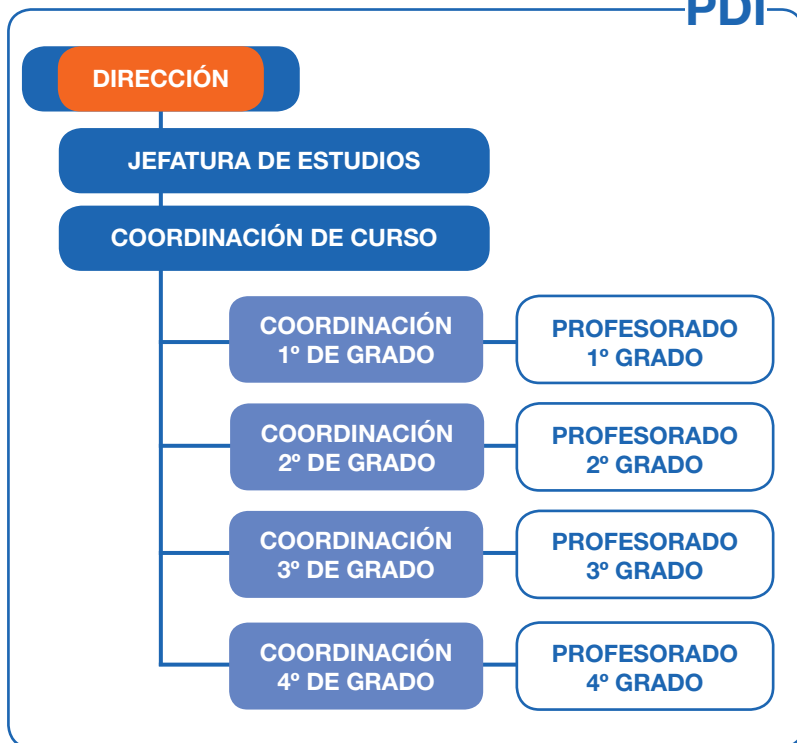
PDI

DIRECCIÓN

JEFATURA DE ESTUDIOS

COORDINACIÓN DE CURSO

COORDINACIÓN 1º DE GRADO

PROFESORADO 1º GRADO

COORDINACIÓN 2º DE GRADO

PROFESORADO 2º GRADO

COORDINACIÓN 3º DE GRADO

PROFESORADO 3º GRADO

COORDINACIÓN 4º DE GRADO

PROFESORADO 4º GRADO